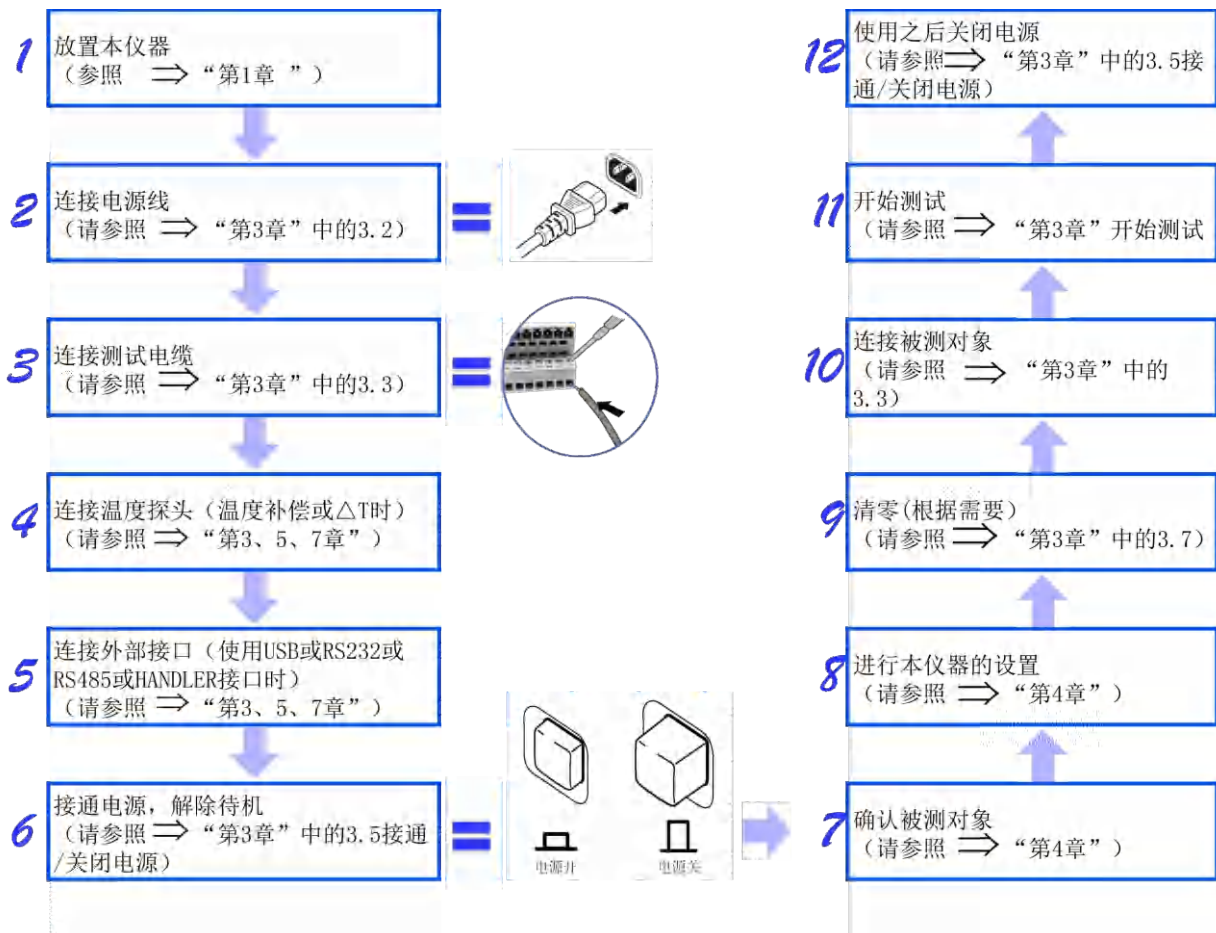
1
放置本仪器
（参照 ⟹ “第1章 ”）

2
连接电源线
（请参照 ⟹ “第3章”中的3.2）

3
连接测试电缆
（请参照 ⟹ “第3章”中的3.3）

4
连接温度探头（温度补偿或△T时）
（请参照 ⟹ “第3、5、7章”）

5
连接外部接口（使用USB或RS232或RS485或HANDLER接口时）
（请参照 ⟹ “第3、5、7章”）

6
接通电源，解除待机
（请参照 ⟹ “第3章”中的3.5接通/关闭电源）

电源开
电源关

7
确认被测对象
（请参照 ⟹ “第4章”）

8
进行本仪器的设置
（请参照 ⟹ “第4章”）

9
清零(根据需要)
（请参照 ⟹ “第3章”中的3.7）

10
连接被测对象
（请参照 ⟹ “第3章”中的3.3）

11
开始测试
（请参照 ⟹ “第3章”开始测试

12
使用之后关闭电源
（请参照 ⟹ “第3章”中的3.5接通/关闭电源）